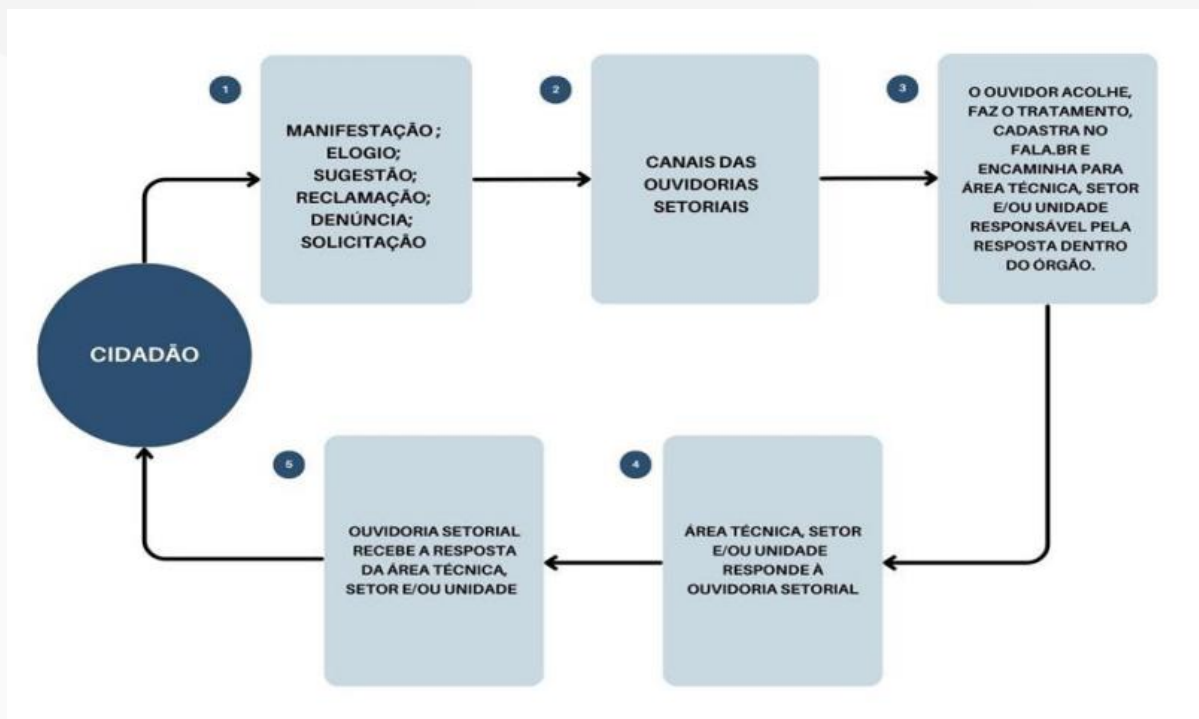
1

MANIFESTAÇÃO ;
ELOGIO;
SUGESTÃO;
RECLAMAÇÃO;
DENÚNCIA;
SOLICITAÇÃO

2

CANAIS DAS OUVIDORIAS SETORIAIS

3

O OUVIDOR ACOLHE, FAZ O TRATAMENTO, CADASTRA NO FALA.BR E ENCAMINHA PARA ÁREA TÉCNICA, SETOR E/OU UNIDADE RESPONSÁVEL PELA RESPOSTA DENTRO DO ÓRGÃO.

CIDADÃO

4

ÁREA TÉCNICA, SETOR E/OU UNIDADE RESPONDE À OUVIDORIA SETORIAL

5

OUVIDORIA SETORIAL RECEBE A RESPOSTA DA ÁREA TÉCNICA, SETOR E/OU UNIDADE